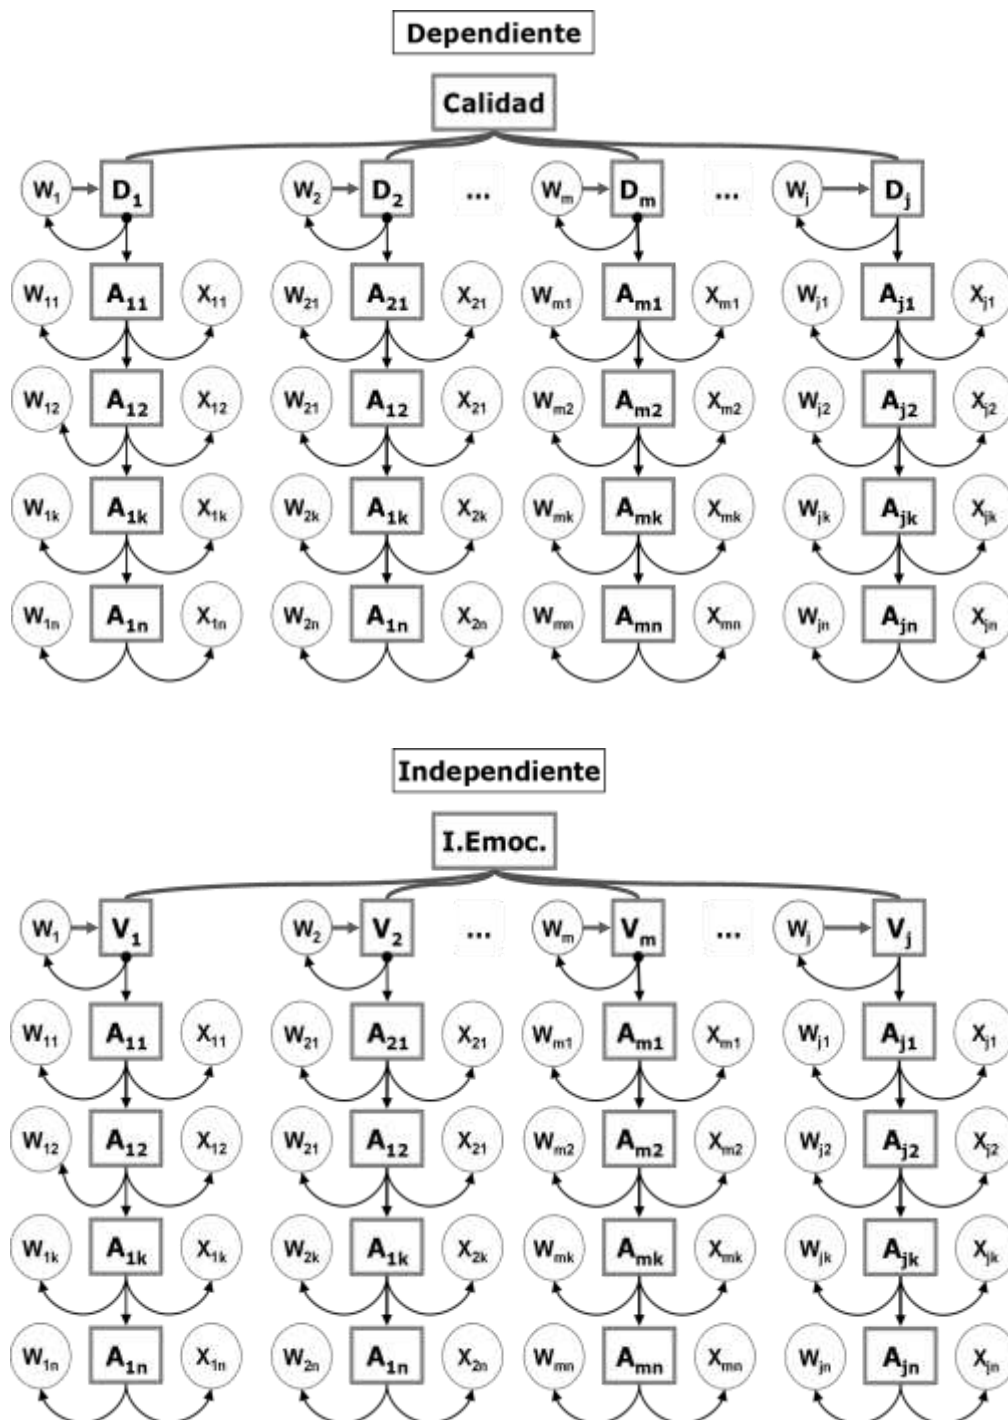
Dependiente

Calidad

$W_1$ $D_1$ $W_2$ $D_2$ ... $W_m$ $D_m$ ... $W_j$ $D_j$

$W_{11}$ $A_{11}$ $X_{11}$ $W_{21}$ $A_{21}$ $X_{21}$ $W_{m1}$ $A_{m1}$ $X_{m1}$ $W_{j1}$ $A_{j1}$ $X_{j1}$

$W_{12}$ $A_{12}$ $X_{12}$ $W_{21}$ $A_{12}$ $X_{21}$ $W_{m2}$ $A_{m2}$ $X_{m2}$ $W_{j2}$ $A_{j2}$ $X_{j2}$

$W_{1k}$ $A_{1k}$ $X_{1k}$ $W_{2k}$ $A_{1k}$ $X_{2k}$ $W_{mk}$ $A_{mk}$ $X_{mk}$ $W_{jk}$ $A_{jk}$ $X_{jk}$

$W_{1n}$ $A_{1n}$ $X_{1n}$ $W_{2n}$ $A_{1n}$ $X_{2n}$ $W_{mn}$ $A_{mn}$ $X_{mn}$ $W_{jn}$ $A_{jn}$ $X_{jn}$

Independiente

I.Emoc.

$W_1$ $V_1$ $W_2$ $V_2$ ... $W_m$ $V_m$ ... $W_j$ $V_j$

$W_{11}$ $A_{11}$ $X_{11}$ $W_{21}$ $A_{21}$ $X_{21}$ $W_{m1}$ $A_{m1}$ $X_{m1}$ $W_{j1}$ $A_{j1}$ $X_{j1}$

$W_{12}$ $A_{12}$ $X_{12}$ $W_{21}$ $A_{12}$ $X_{21}$ $W_{m2}$ $A_{m2}$ $X_{m2}$ $W_{j2}$ $A_{j2}$ $X_{j2}$

$W_{1k}$ $A_{1k}$ $X_{1k}$ $W_{2k}$ $A_{1k}$ $X_{2k}$ $W_{mk}$ $A_{mk}$ $X_{mk}$ $W_{jk}$ $A_{jk}$ $X_{jk}$

$W_{1n}$ $A_{1n}$ $X_{1n}$ $W_{2n}$ $A_{1n}$ $X_{2n}$ $W_{mn}$ $A_{mn}$ $X_{mn}$ $W_{jn}$ $A_{jn}$ $X_{jn}$